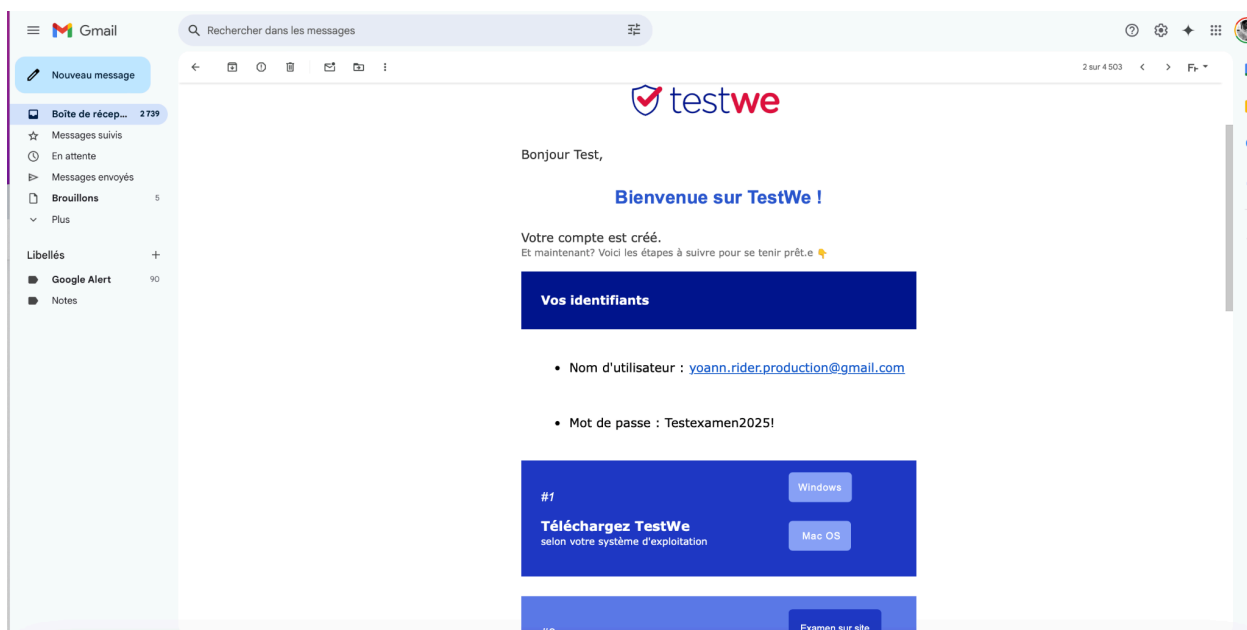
Gmail

Rechercher dans les messages

Nouveau message

Boîte de récep... 2 739
Messages suivis
En attente
Messages envoyés
Brouillons 5
Plus

Libellés +
Google Alert 90
Notes

2 sur 4 503

testwe

Bonjour Test,

Bienvenue sur TestWe !

Votre compte est créé.
Et maintenant? Voici les étapes à suivre pour se tenir prêt.e 👇

Vos identifiants

- Nom d'utilisateur : yoann.rider.production@gmail.com

- Mot de passe : Testexamen2025!

#1
Téléchargez TestWe
selon votre système d'exploitation

Windows

Mac OS

Examen sur site